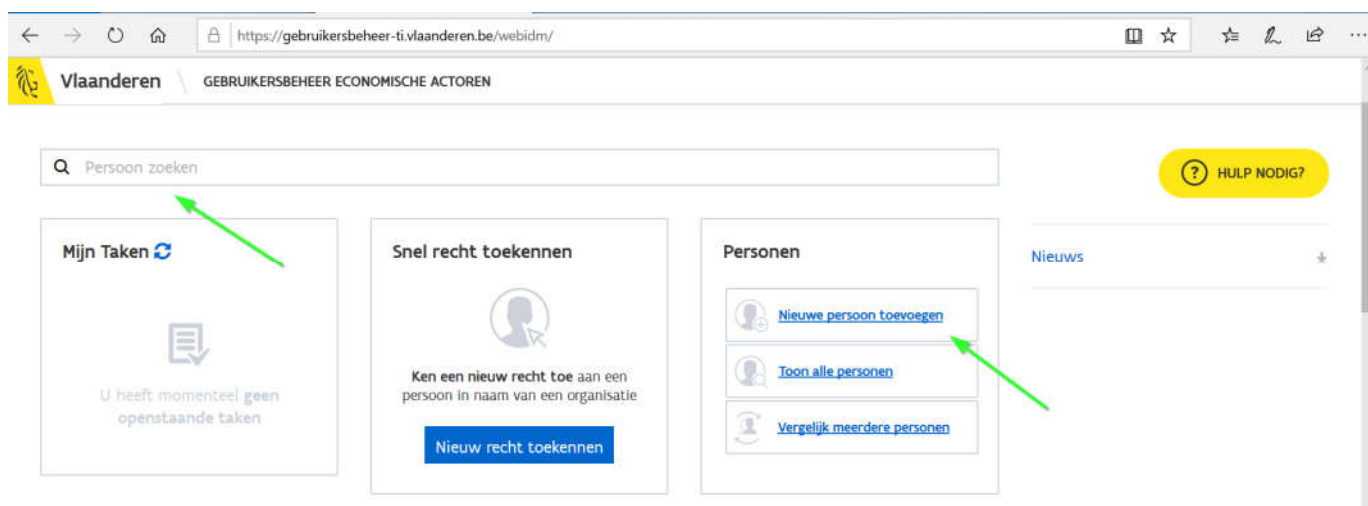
https://gebruikersbeheer-ti.vlaanderen.be/webidm/

Vlaanderen GEBRUIKERSBEHEER ECONOMISCHE ACTOREN

Persoon zoeken

HULP NODIG?

Mijn Taken

U heeft momenteel geen openstaande taken

Snel recht toekennen

Ken een nieuw recht toe aan een persoon in naam van een organisatie

Nieuw recht toekennen

Personen

Nieuwe persoon toevoegen

Toon alle personen

Vergelijk meerdere personen

Nieuws